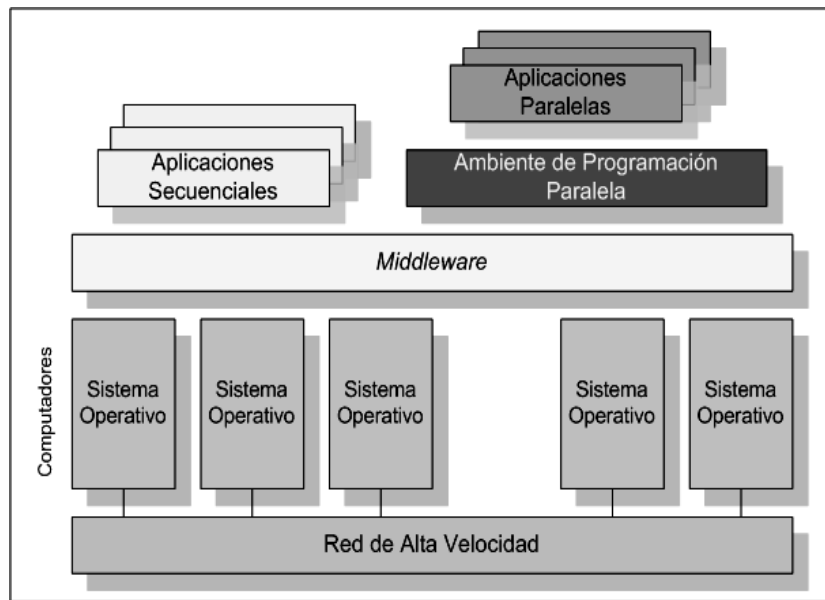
Aplicaciones Paralelas

Aplicaciones Secuenciales

Ambiente de Programación Paralela

Middleware

Computadores

Sistema Operativo

Sistema Operativo

Sistema Operativo

Sistema Operativo

Sistema Operativo

Red de Alta Velocidad